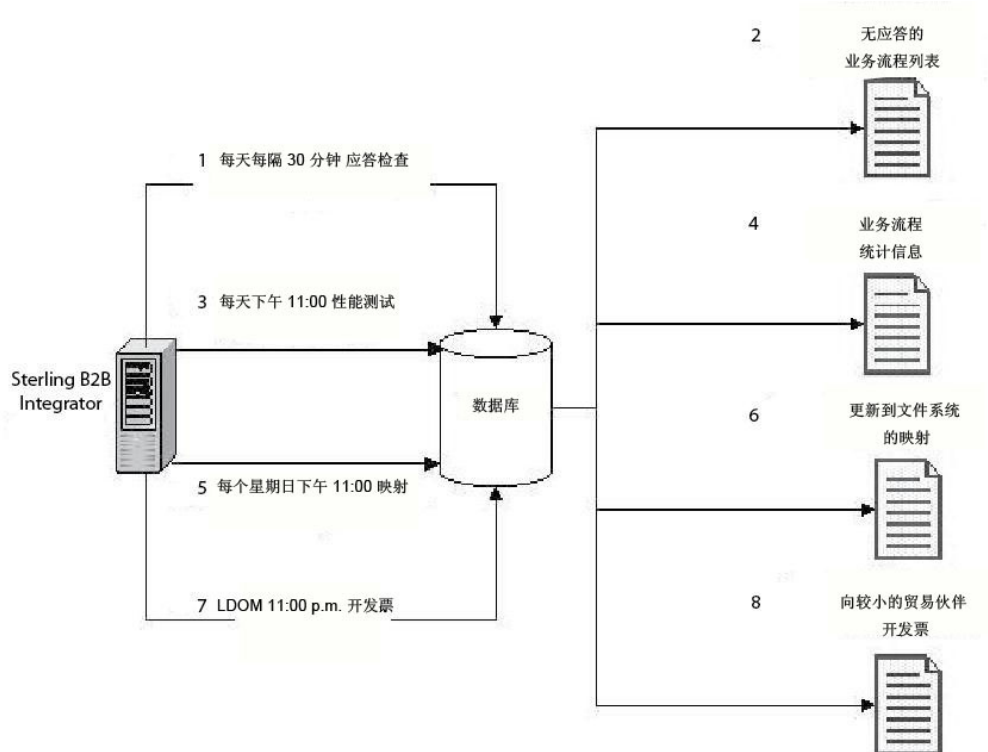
2 无应答的 业务流程列表

1 每天每隔 30 分钟 应答检查

4 业务流程 统计信息

3 每天下午 11:00 性能测试

Sterling B2B Integrator

数据库

6 更新到文件系统 的映射

5 每个星期日下午 11:00 映射

8 向较小的贸易伙伴 开发票

7 LDOM 11:00 p.m. 开发票